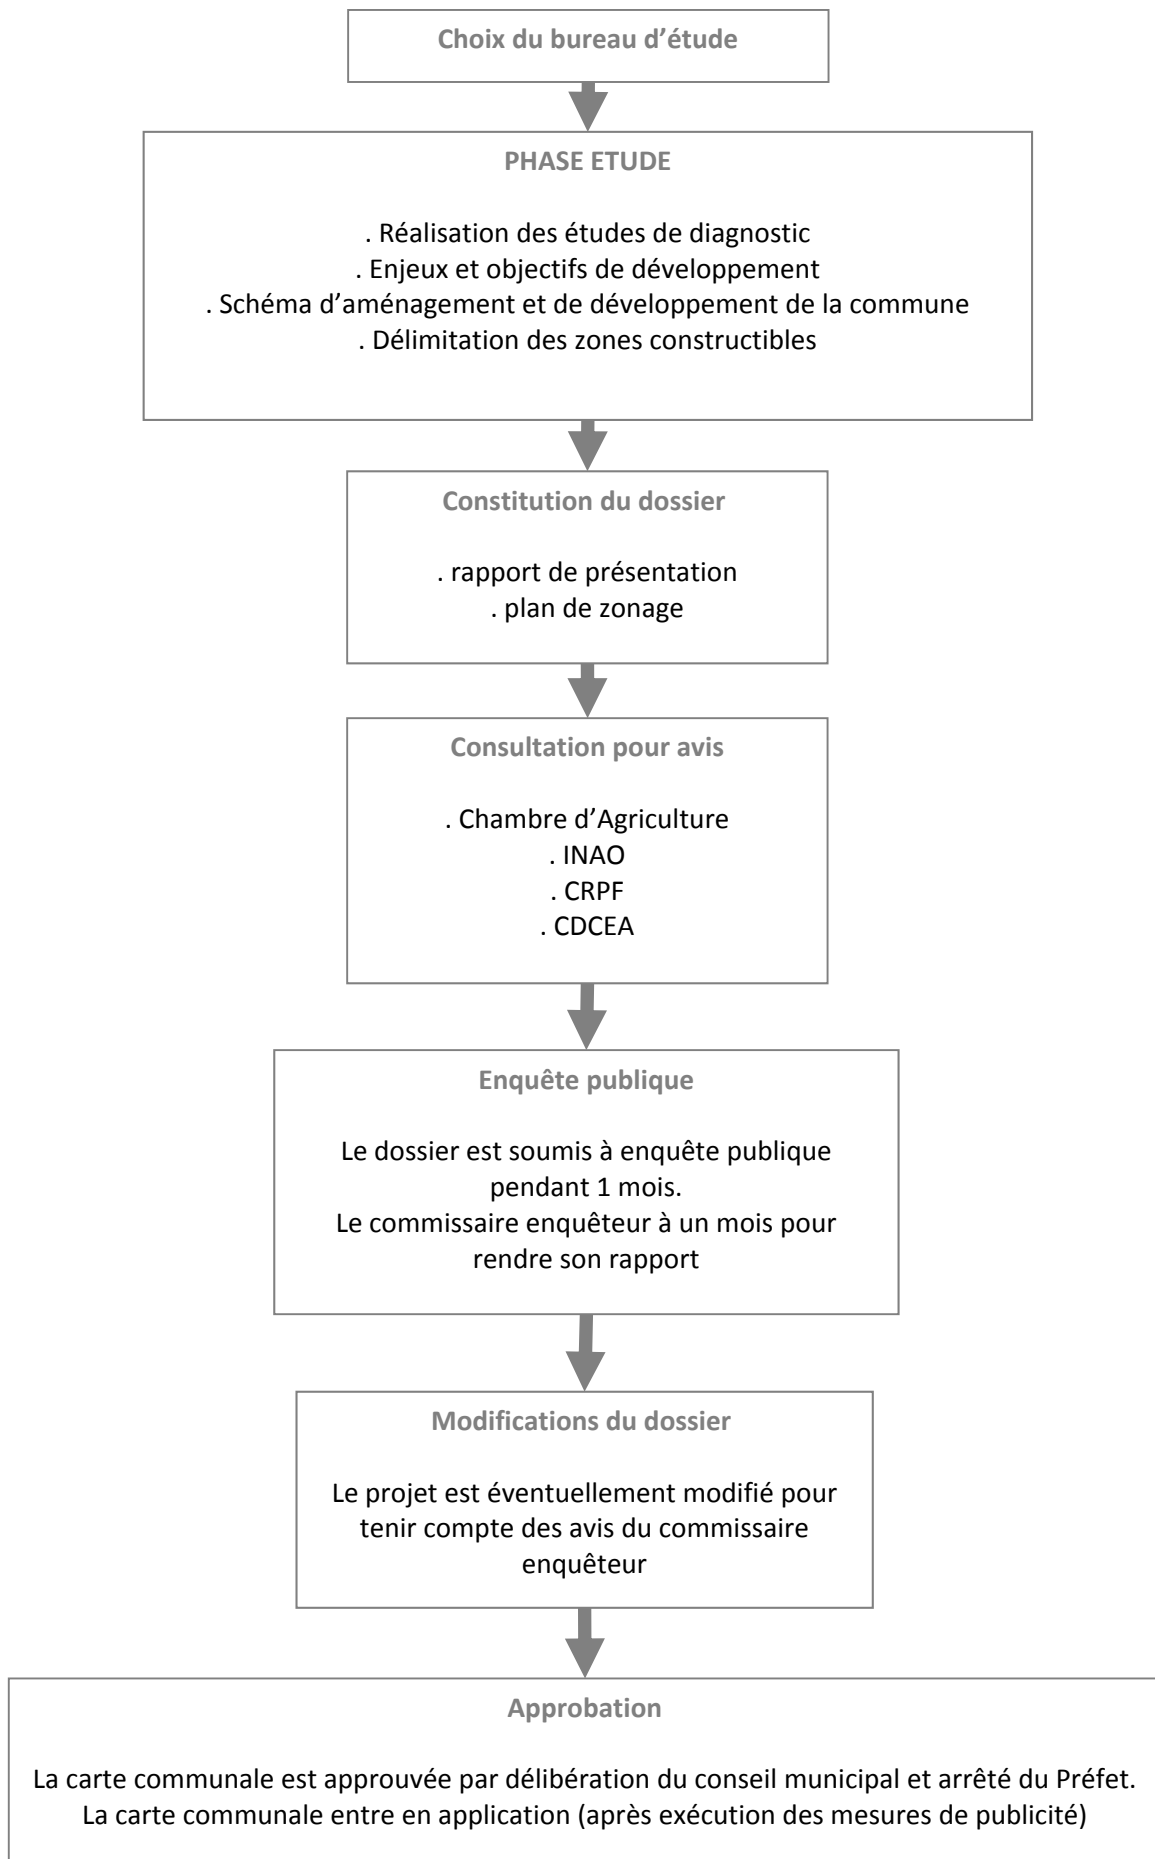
Choix du bureau d’étude

PHASE ETUDE

. Réalisation des études de diagnostic
. Enjeux et objectifs de développement
. Schéma d’aménagement et de développement de la commune
. Délimitation des zones constructibles

Constitution du dossier

. rapport de présentation
. plan de zonage

Consultation pour avis

. Chambre d’Agriculture
. INAO
. CRPF
. CDCEA

Enquête publique

Le dossier est soumis à enquête publique pendant 1 mois.
Le commissaire enquêteur à un mois pour rendre son rapport

Modifications du dossier

Le projet est éventuellement modifié pour tenir compte des avis du commissaire enquêteur

Approbation

La carte communale est approuvée par délibération du conseil municipal et arrêté du Préfet.
La carte communale entre en application (après exécution des mesures de publicité)